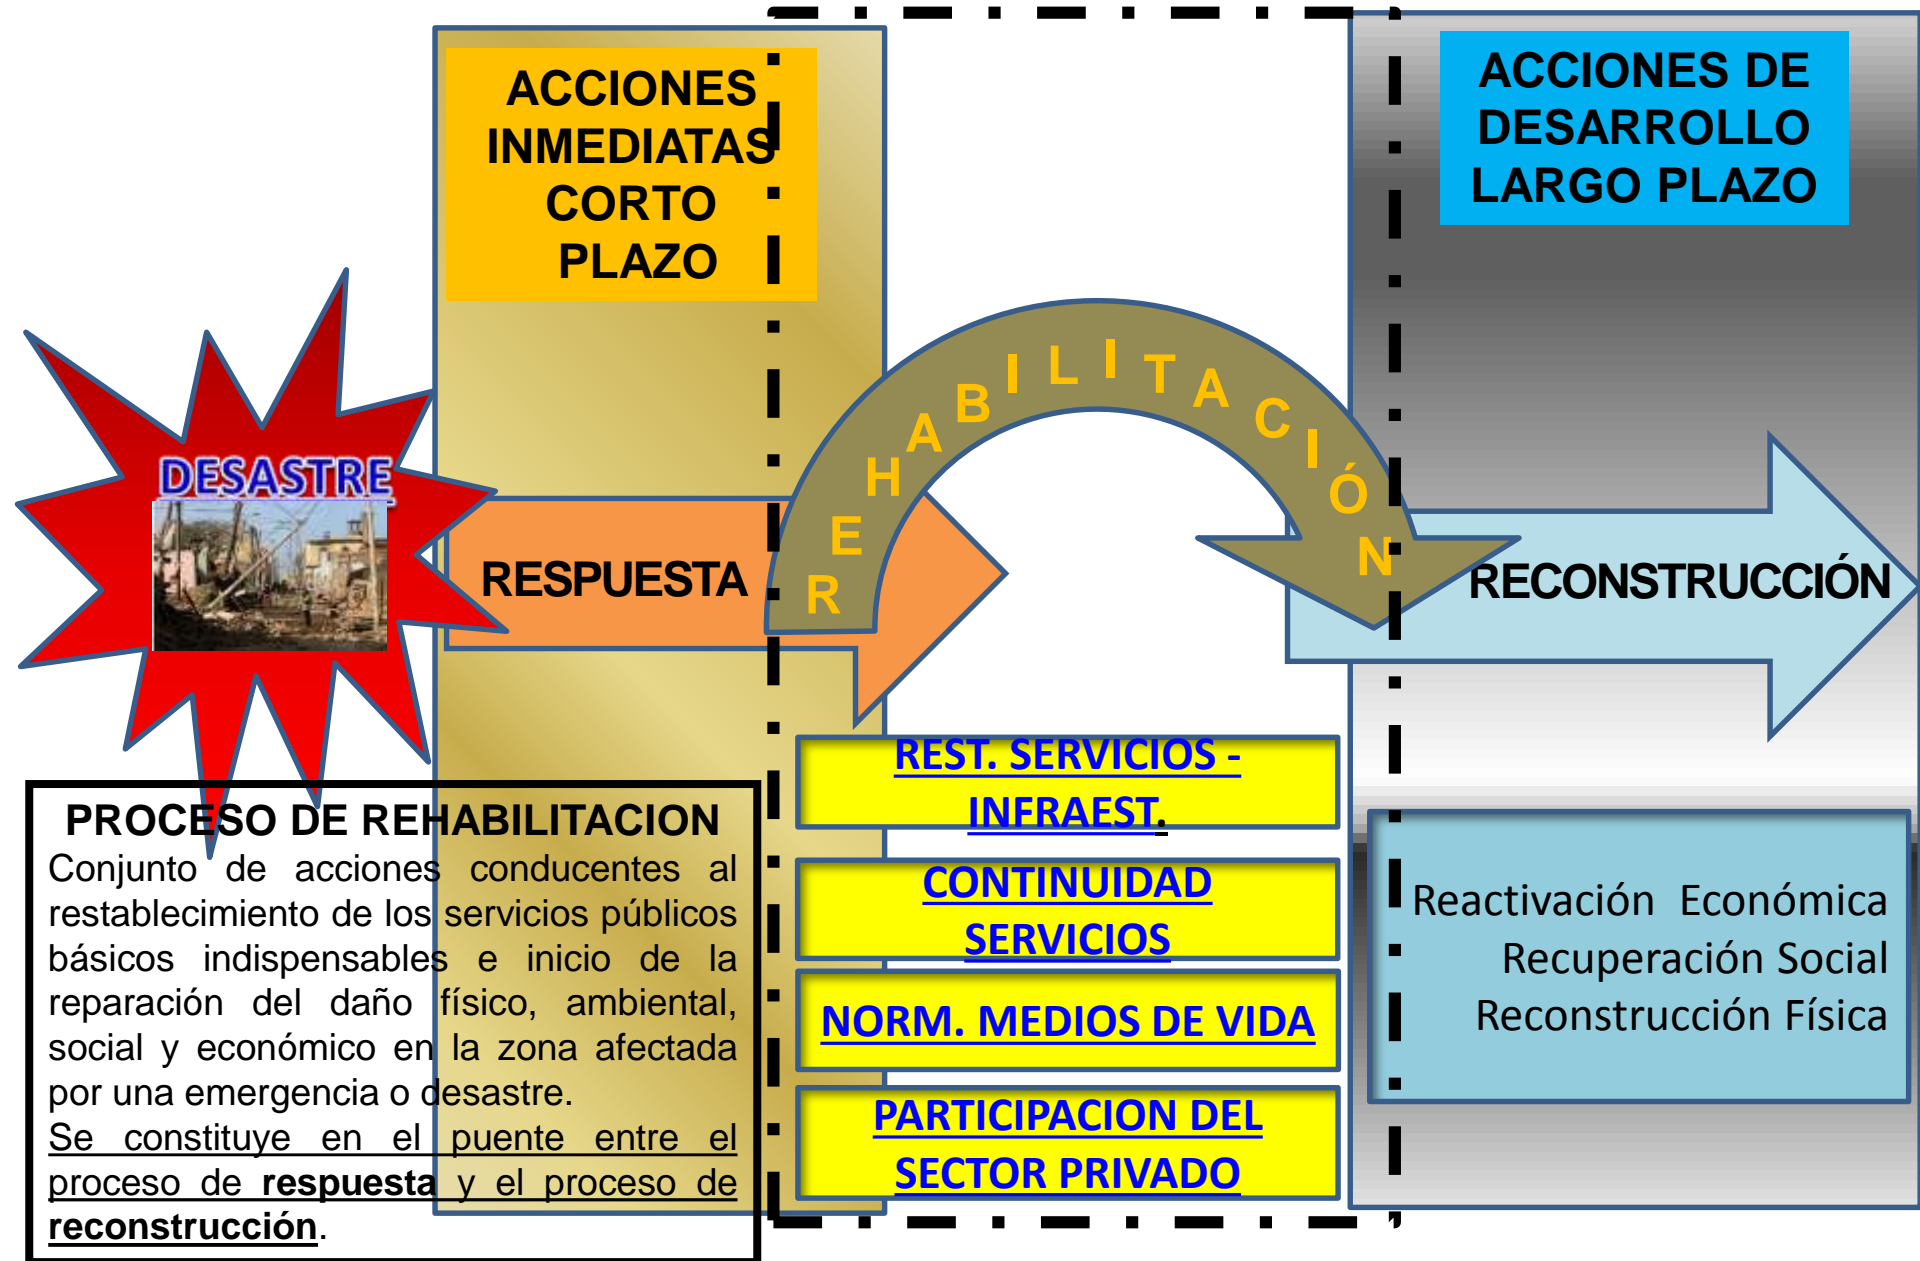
ACCIONES INMEDIATAS CORTO PLAZO

ACCIONES DE DESARROLLO LARGO PLAZO

DESASTRE

RESPUESTA

REHABILITACIÓN

RECONSTRUCCIÓN

REST. SERVICIOS - INFRAEST.

CONTINUIDAD SERVICIOS

NORM. MEDIOS DE VIDA

PARTICIPACION DEL SECTOR PRIVADO

Reactivación Económica
Recuperación Social
Reconstrucción Física

PROCESO DE REHABILITACION
Conjunto de acciones conducentes al restablecimiento de los servicios públicos básicos indispensables e inicio de la reparación del daño físico, ambiental, social y económico en la zona afectada por una emergencia o desastre.
Se constituye en el puente entre el proceso de **respuesta** y el proceso de **reconstrucción**.